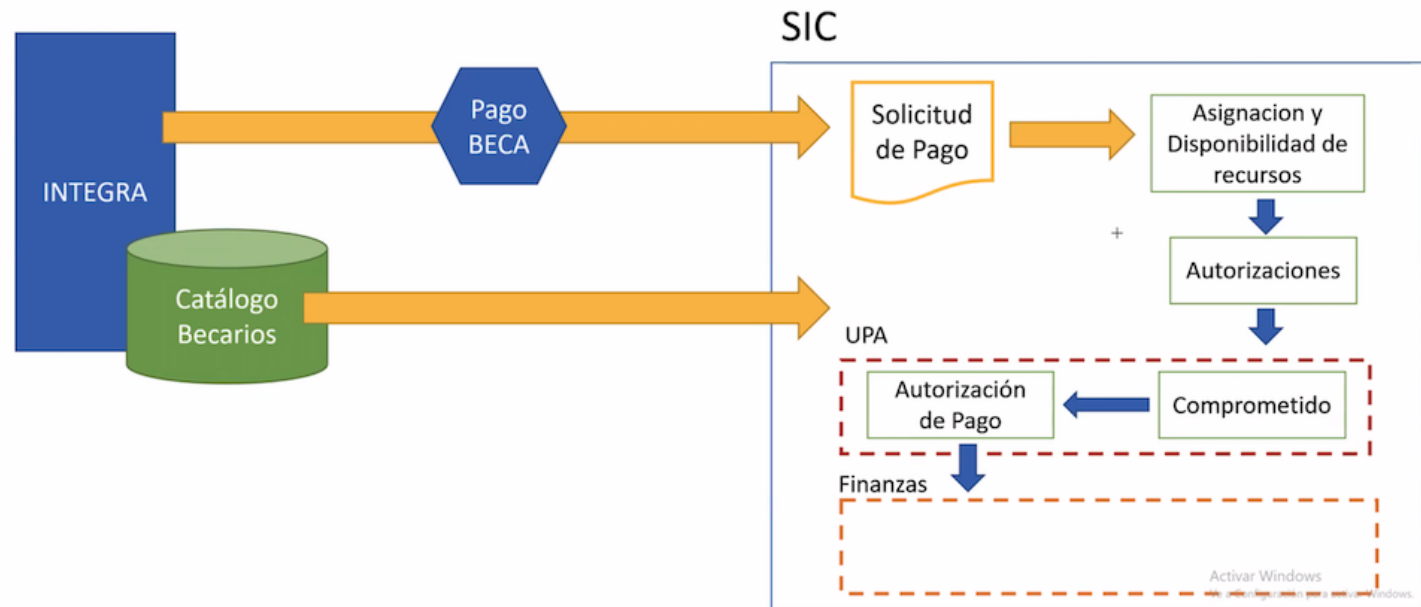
SIC

INTEGRA

Pago BECA

Catálogo Becarios

Solicitud de Pago

Asignacion y Disponibilidad de recursos

+

Autorizaciones

UPA

Autorización de Pago

Comprometido

Finanzas

Activar Windows
Ve a Configuración para activar Windows.